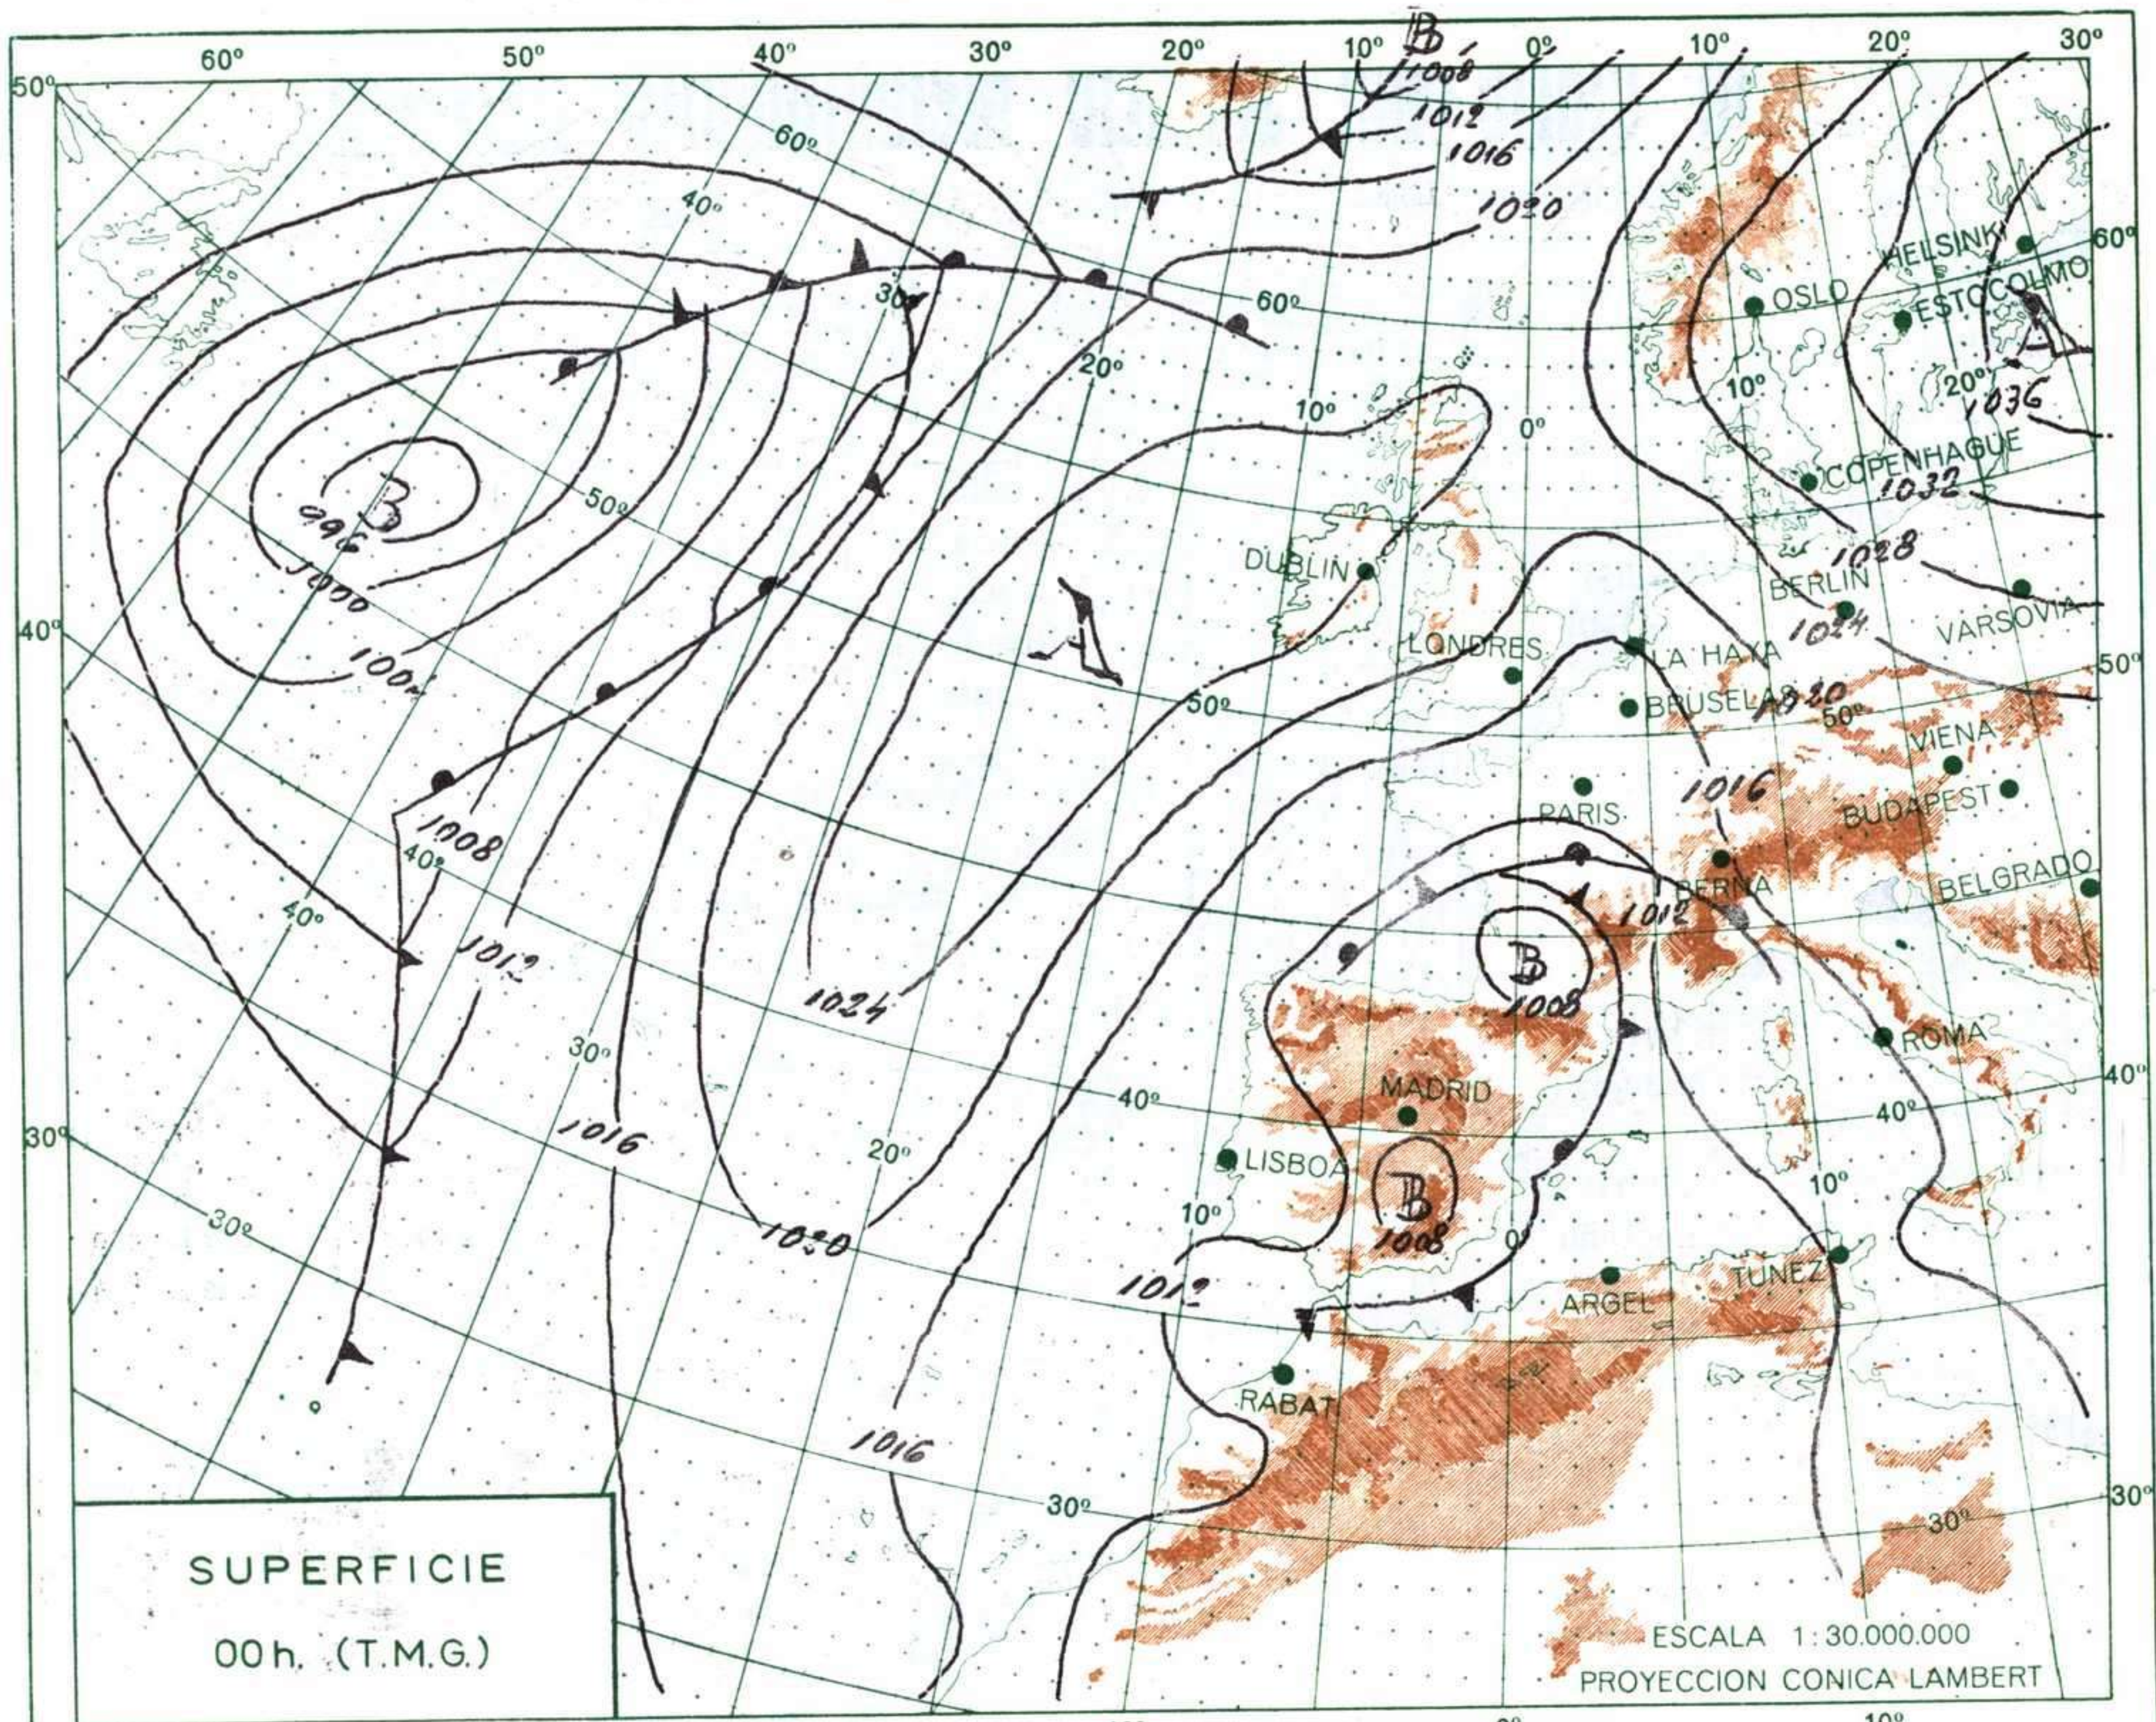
60° 50° 40° 30° 20° 10° 0° 10° 20° 30°

50°

B
1008
1012
1016
1020

60°
40°
30°
60°
20°
10°
0°

OSLO
HELSINKI
ESTOCOLMO
60°
A
10°
20°
1036
COPENHAGUE
1032
1028

B
996
1000
1004
50°

DUBLIN
BERLIN
1024
VARSOVIA

40°
A
LONDRES
LA HAYA
BRUSELAS
1020
50°
50°
VIENA
50°

1008
40°
PARIS
1016
BUDAPEST
BERNA
1012
BELGRADO

40°
1012
1024
B
1008

30°
ROMA
40°
MADRID
40°
40°

30°
1016
20°
LISBOA
B
1008
10°
10°
0°

30°
1020
1012
ARGEL
TUNEZ

RABAT
1016

30°
30°
30°

SUPERFICIE
00h. (T.M.G.)

ESCALA 1:30.000.000
PROYECCION CONICA LAMBERT